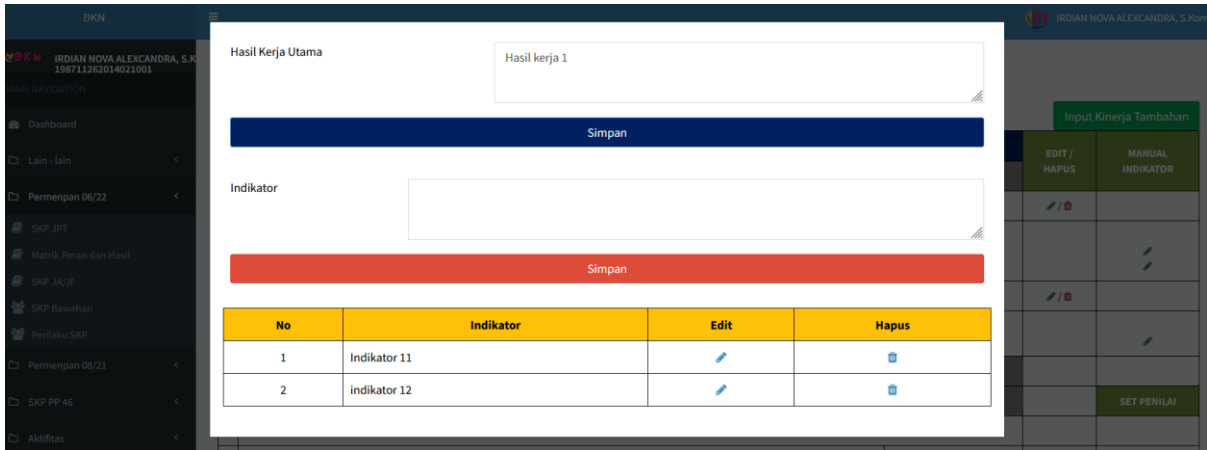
BKN

IRDIAN NOVA ALEXCANDRA, S.Kom

BKN IRDIAN NOVA ALEXCANDRA, S.K
198711262014021001

MAIN NAVIGATION

Dashboard

Lain - lain

Permenpan 06/22

SKP JPT

Matrik Peran dan Hasil

SKP JA/JF

SKP Bawahan

Perilaku SKP

Permenpan 08/21

SKP PP 46

Aktifitas

Input Kinerja Tambahan

EDIT / HAPUS

MANUAL INDIKATOR

SET PENILAI

Hasil Kerja Utama

Hasil kerja 1

Simpan

Indikator

Simpan

| No | Indikator | Edit | Hapus |
|---|---|---|---|
| 1 | Indikator 11 | | |
| 2 | indikator 12 | | |